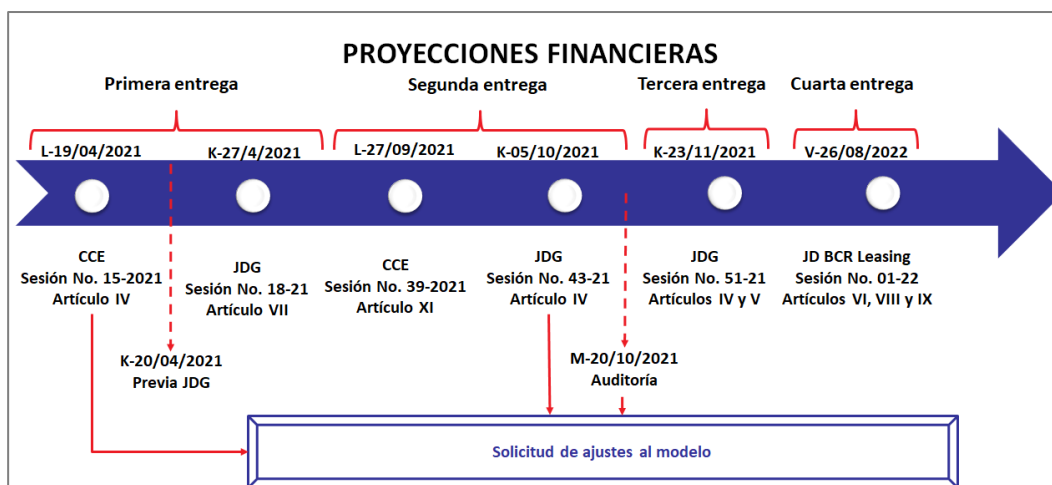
PROYECCIONES FINANCIERAS

Primera entrega

Segunda entrega

Tercera entrega

Cuarta entrega

L-19/04/2021

K-27/4/2021

L-27/09/2021

K-05/10/2021

K-23/11/2021

V-26/08/2022

CCE
Sesión No. 15-2021
Artículo IV

JDG
Sesión No. 18-21
Artículo VII

CCE
Sesión No. 39-2021
Artículo XI

JDG
Sesión No. 43-21
Artículo IV

JDG
Sesión No. 51-21
Artículos IV y V

JD BCR Leasing
Sesión No. 01-22
Artículos VI, VIII y IX

K-20/04/2021
Previa JDG

M-20/10/2021
Auditoría

Solicitud de ajustes al modelo